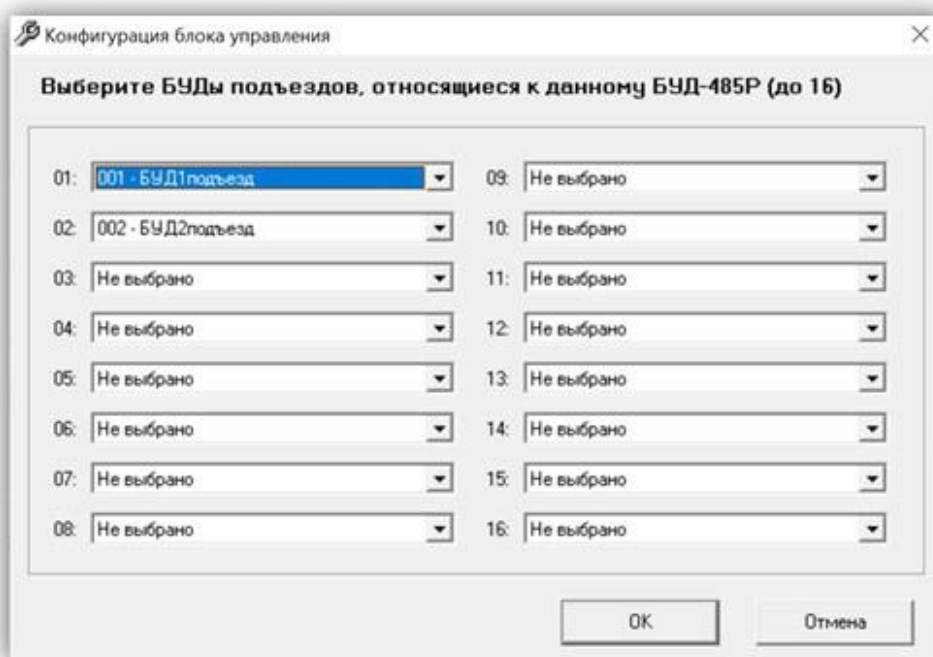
Конфигурация блока управления

×

Выберите БУДы подъездов, относящиеся к данному БУД-485Р (до 16)

01: 001 - БУД1подъезд
02: 002 - БУД2подъезд
03: Не выбрано
04: Не выбрано
05: Не выбрано
06: Не выбрано
07: Не выбрано
08: Не выбрано

09: Не выбрано
10: Не выбрано
11: Не выбрано
12: Не выбрано
13: Не выбрано
14: Не выбрано
15: Не выбрано
16: Не выбрано

OK

Отмена